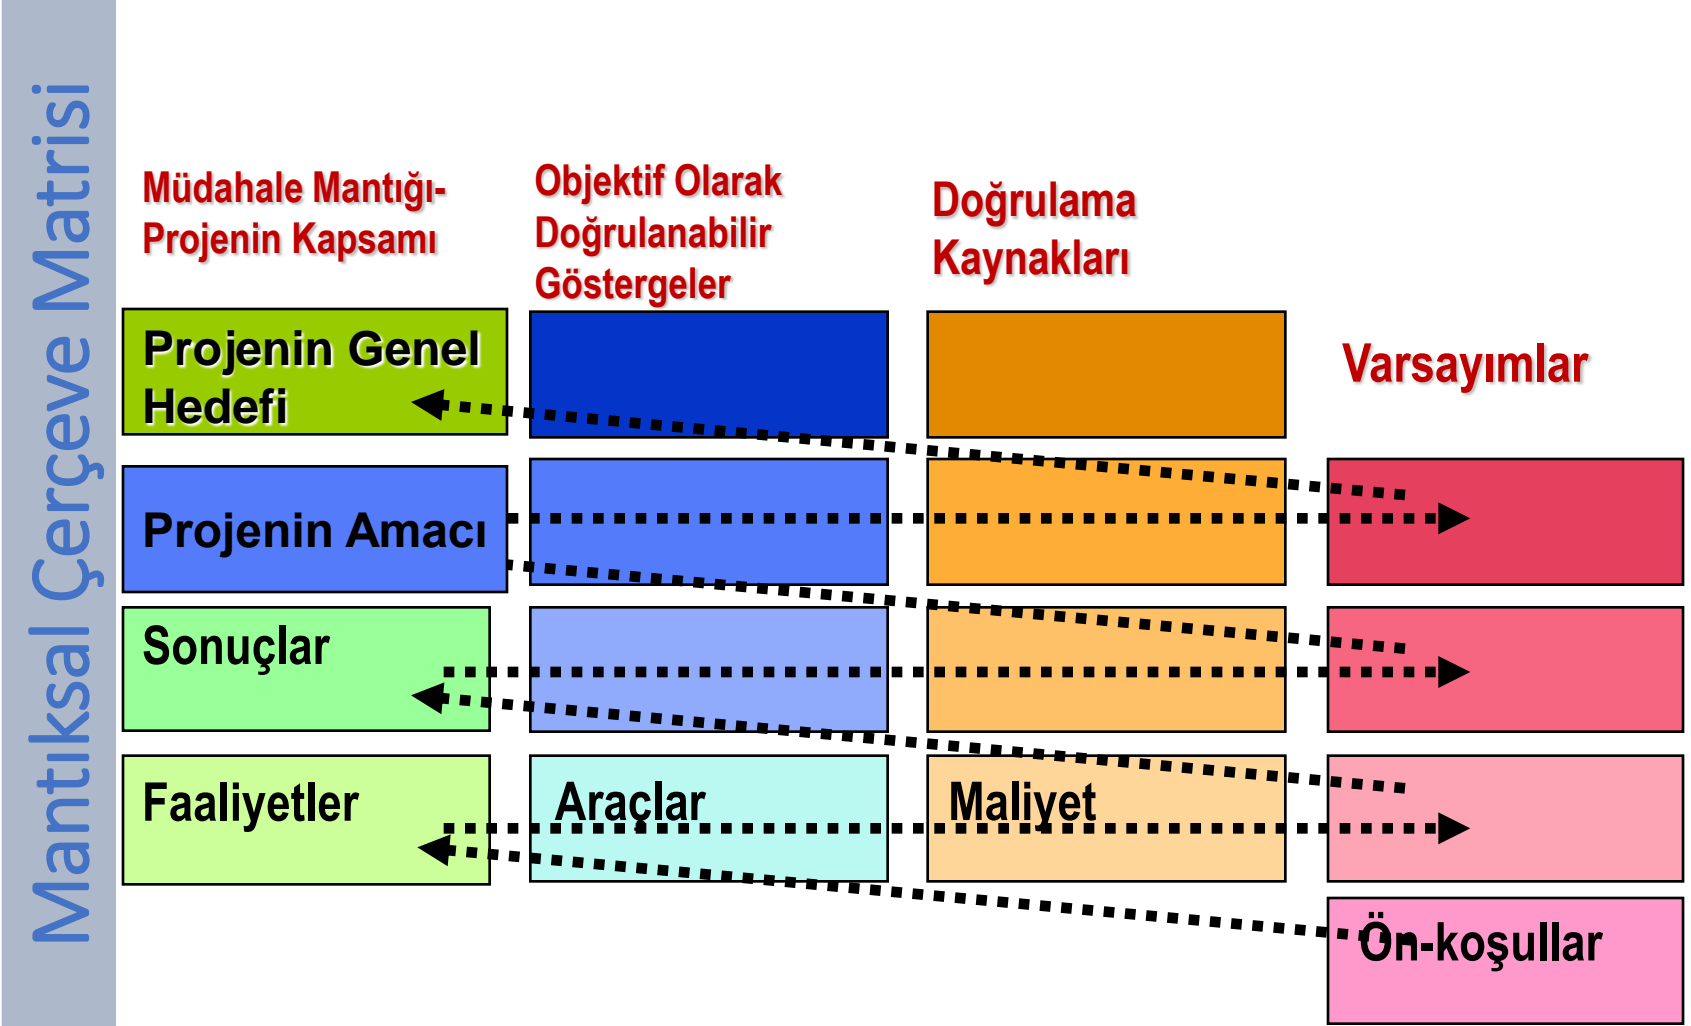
Mantıksal Çerçeve Matrisi

Müdahale Mantığı-Projenin Kapsamı

Objektif Olarak Doğrulanabilir Göstergeler

Doğrulama Kaynakları

Projenin Genel Hedefi

Varsayımlar

Projenin Amacı

Sonuçlar

Faaliyetler

Araçlar

Maliyet

Ön-koşullar